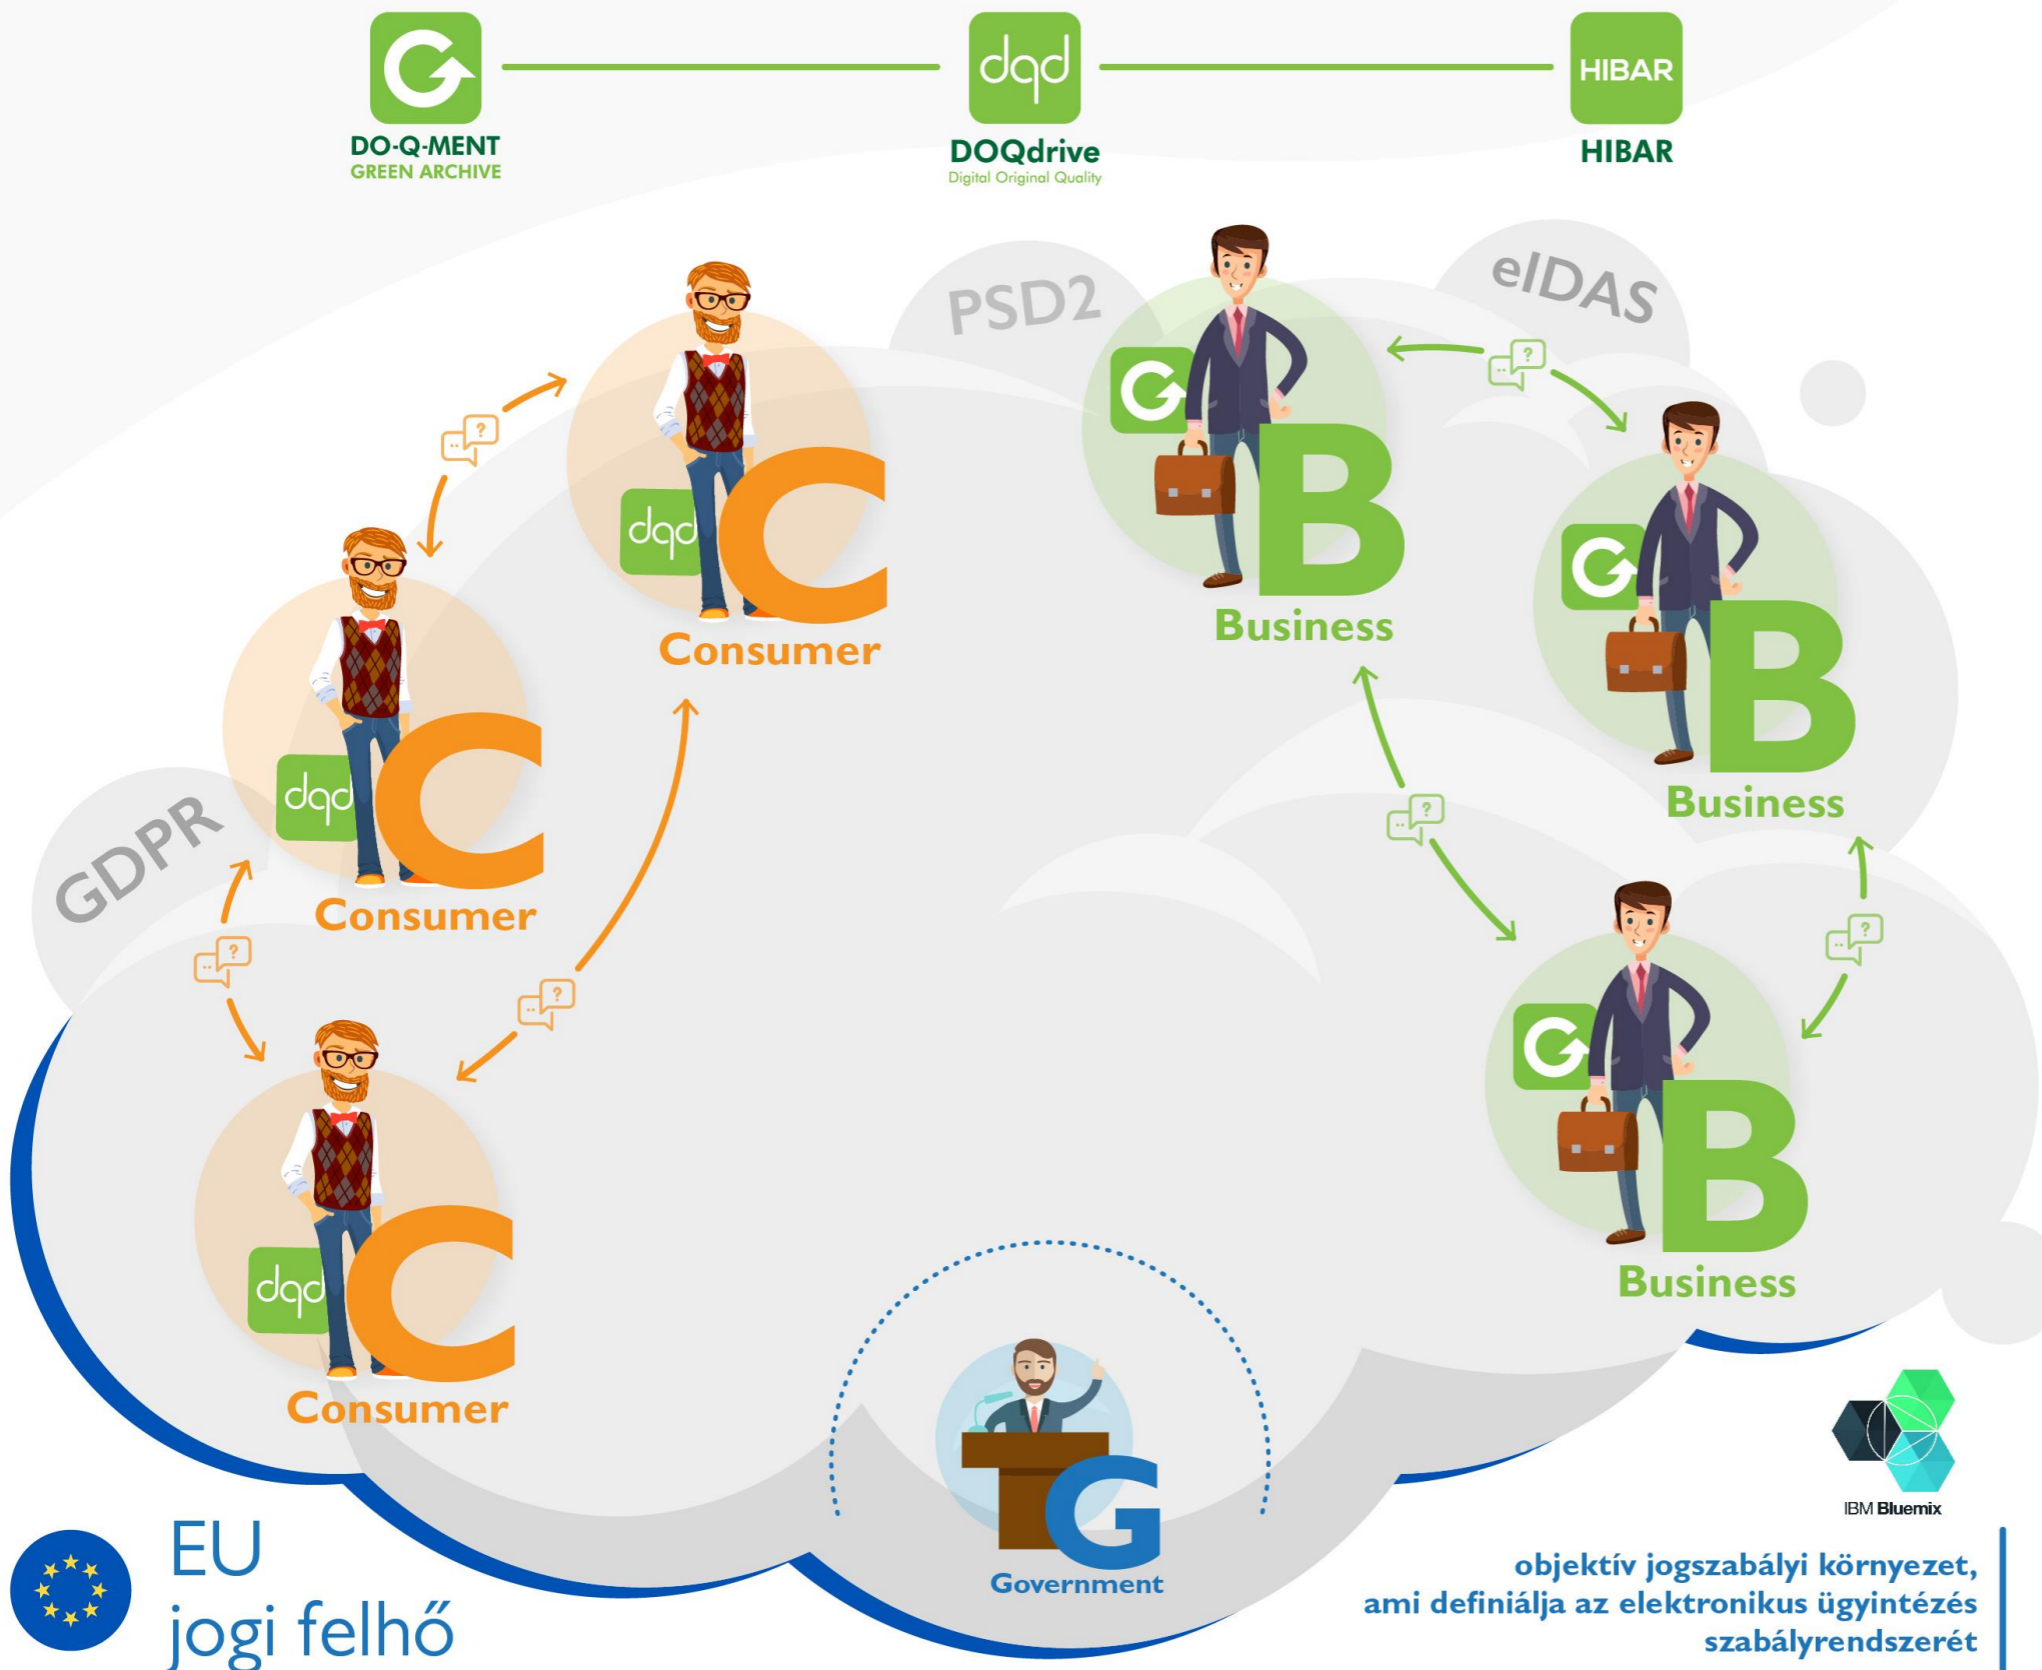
DO-Q-MENT
GREEN ARCHIVE

dqd
DOQdrive
Digital Original Quality

HIBAR
HIBAR

PSD2

eIDAS

GDPR

dqd
C
Consumer

dqd
C
Consumer

dqd
C
Consumer

B
Business

B
Business

B
Business

G
Government

IBM Bluemix

EU
jogi felhő

objektív jogszabályi környezet, ami definiálja az elektronikus ügyintézés szabályrendszerét